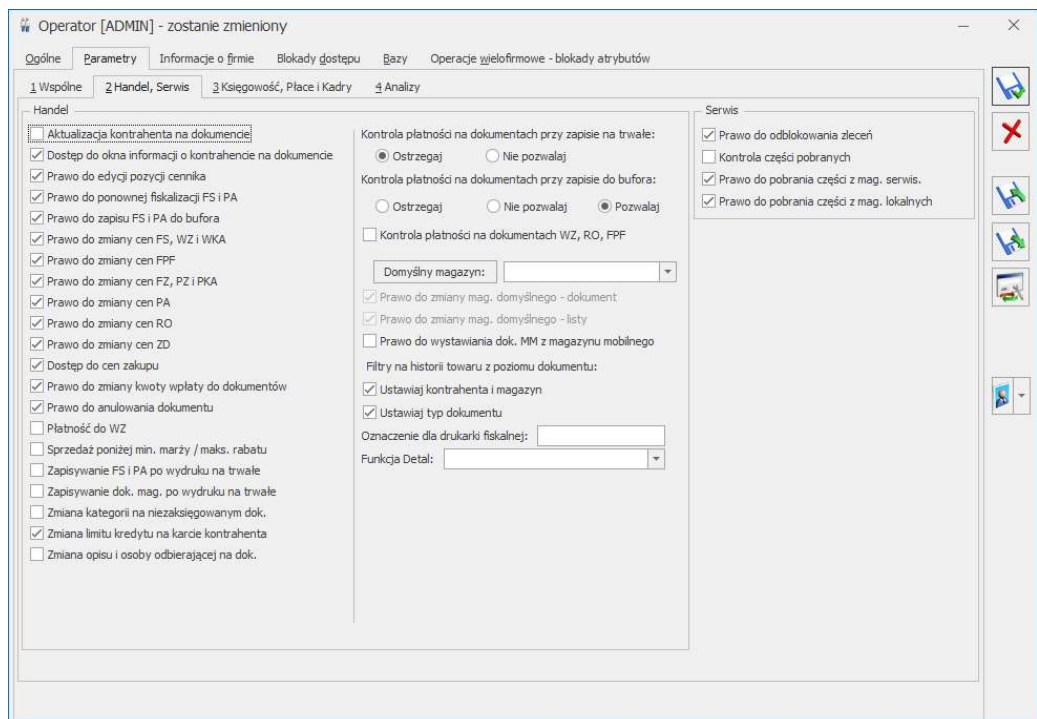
Operator [ADMIN] - zostanie zmieniony

Ogólne Parametry Informacje o firmie Blokady dostępu Bazy Operacje wielofirmowe - blokady atrybutów

1 Wspólne 2 Handel, Serwis 3 Księgowość, Płace i Kadry 4 Analizy

Handel

Aktualizacja kontrahenta na dokumencie
Dostęp do okna informacji o kontrahencie na dokumencie
Prawo do edycji pozycji cennika
Prawo do ponownej fiskalizacji FS i PA
Prawo do zapisu FS i PA do bufora
Prawo do zmiany cen FS, WZ i WKA
Prawo do zmiany cen FPF
Prawo do zmiany cen FZ, PZ i PKA
Prawo do zmiany cen PA
Prawo do zmiany cen RO
Prawo do zmiany cen ZD
Dostęp do cen zakupu
Prawo do zmiany kwoty wpłaty do dokumentów
Prawo do anulowania dokumentu
Płatność do WZ
Sprzedaż poniżej min. marży / maks. rabatu
Zapisywanie FS i PA po wydruku na trwałe
Zapisywanie dok. mag. po wydruku na trwałe
Zmiana kategorii na niezaksięgowanym dok.
Zmiana limitu kredytu na karcie kontrahenta
Zmiana opisu i osoby odbierającej na dok.

Kontrola płatności na dokumentach przy zapisie na trwałe:
Ostrzegaj Nie pozwalaj
Kontrola płatności na dokumentach przy zapisie do bufora:
Ostrzegaj Nie pozwalaj Pozwalaj
Kontrola płatności na dokumentach WZ, RO, FPF
Domyślny magazyn:
Prawo do zmiany mag. domyślnego - dokument
Prawo do zmiany mag. domyślnego - listy
Prawo do wystawiania dok. MM z magazynu mobilnego
Filtry na historii towaru z poziomu dokumentu:
Ustawiaj kontrahenta i magazyn
Ustawiaj typ dokumentu
Oznaczenie dla drukarki fiskalnej:
Funkcja Detal:

Serwis
Prawo do odblokowania zleceń
Kontrola części pobranych
Prawo do pobrania części z mag. serwis.
Prawo do pobrania części z mag. lokalnych